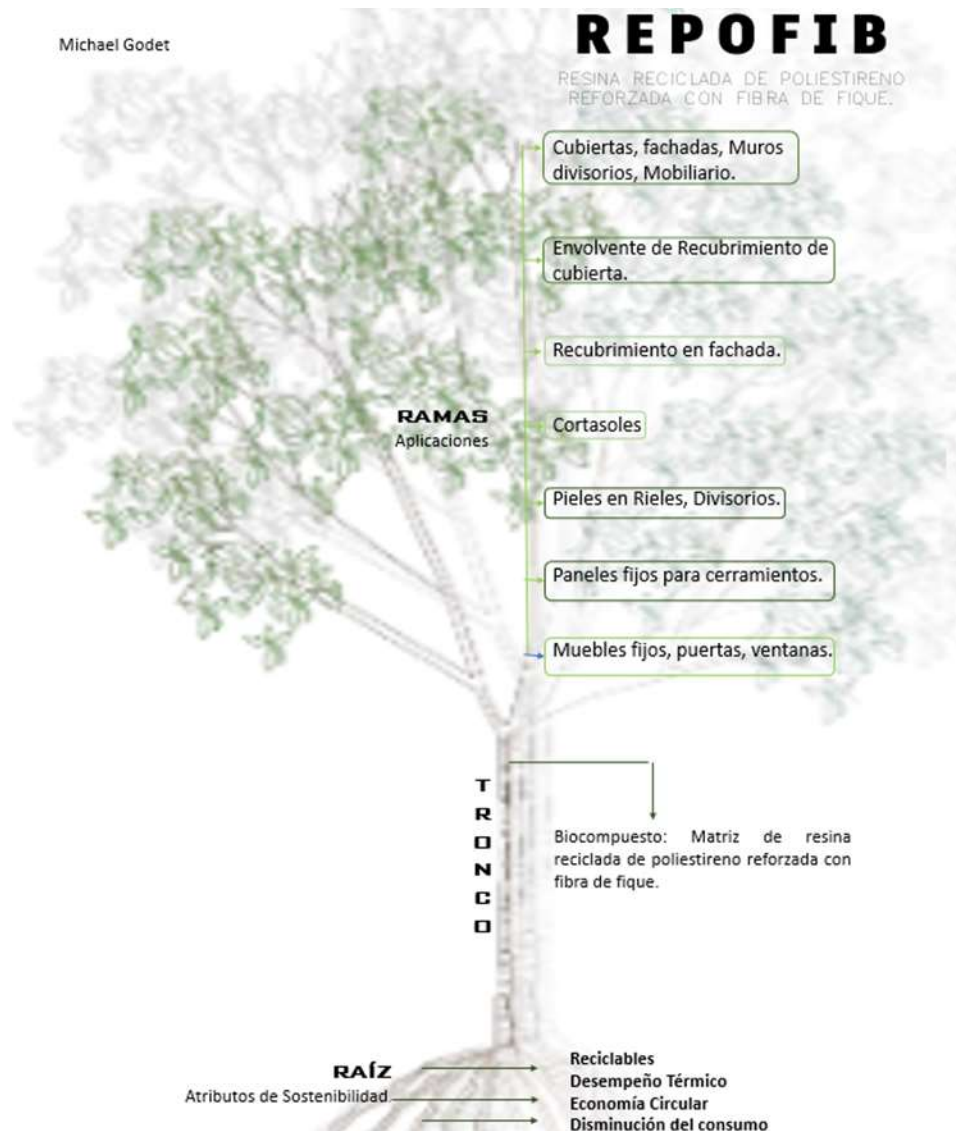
Michael Godet

REPOFIB

RESINA RECICLADA DE POLIESTIRENO REFORZADA CON FIBRA DE FIQUE.

Cubiertas, fachadas, Muros divisorios, Mobiliario.

Envolvente de Recubrimiento de cubierta.

Recubrimiento en fachada.

RAMAS
Aplicaciones

Cortasoles

Pieles en Rieles, Divisorios.

Paneles fijos para cerramientos.

Muebles fijos, puertas, ventanas.

TRONCO

Biocompuesto: Matriz de resina reciclada de poliestireno reforzada con fibra de fique.

RAÍZ
Atributos de Sostenibilidad

Reciclables
Desempeño Térmico
Economía Circular
Disminución del consumo